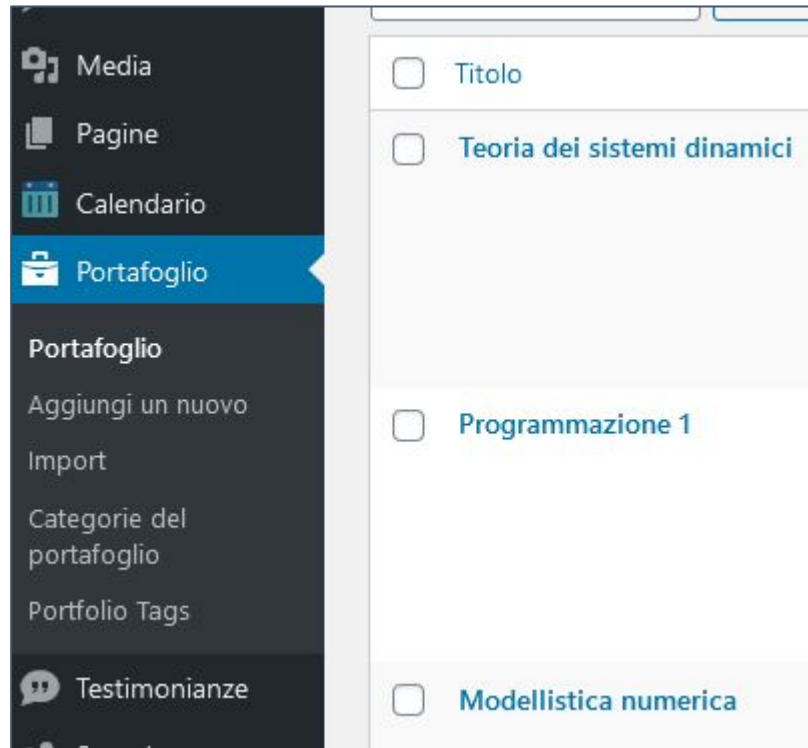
Media
Pagine
Calendario
Portafoglio
Portafoglio
Aggiungi un nuovo
Import
Categorie del portafoglio
Portfolio Tags
Testimonianze

Titolo
Teoria dei sistemi dinamici
Programmazione 1
Modellistica numerica